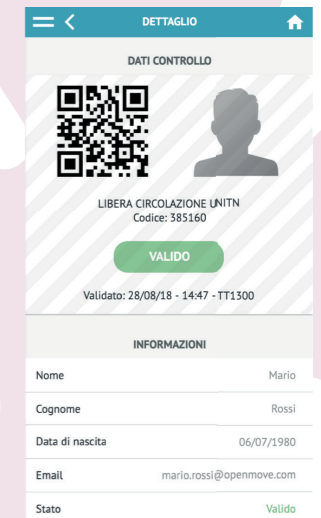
DETTAGLIO

DATI CONTROLLO

LIBERA CIRCOLAZIONE UNITN
Codice: 385160

VALIDO

Validato: 28/08/18 - 14:47 - TT1300

INFORMAZIONI

| Nome | Mario |
|---|---|
| Cognome | Rossi |
| Data di nascita | 06/07/1980 |
| Email | mario.rossi@openmove.com |
| Stato | Valido |